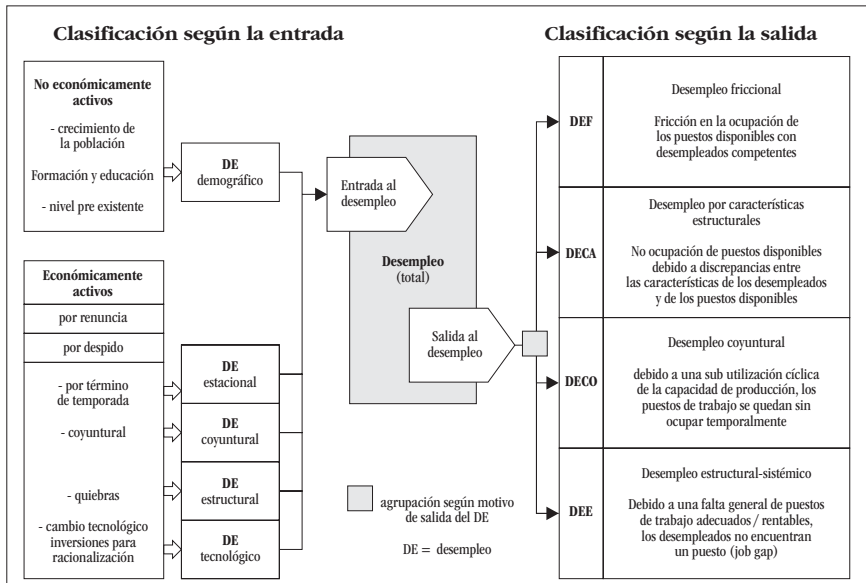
Clasificación según la entrada

Clasificación según la salida

No económicamente activos

- crecimiento de la población

Formación y educación

- nivel pre existente

DE demográfico

Entrada al desempleo

Desempleo (total)

Salida al desempleo

Económicamente activos

por renuncia

por despido

- por término de temporada

- coyuntural

- quiebras

- cambio tecnológico inversiones para racionalización

DE estacional

DE coyuntural

DE estructural

DE tecnológico

agrupación según motivo de salida del DE

DE = desempleo

DEF

Desempleo friccional

Fricción en la ocupación de los puestos disponibles con desempleados competentes

DECA

Desempleo por características estructurales

No ocupación de puestos disponibles debido a discrepancias entre las características de los desempleados y de los puestos disponibles

DECO

Desempleo coyuntural

debido a una sub utilización cíclica de la capacidad de producción, los puestos de trabajo se quedan sin ocupar temporalmente

DEE

Desempleo estructural-sistémico

Debido a una falta general de puestos de trabajo adecuados / rentables, los desempleados no encuentran un puesto (job gap)